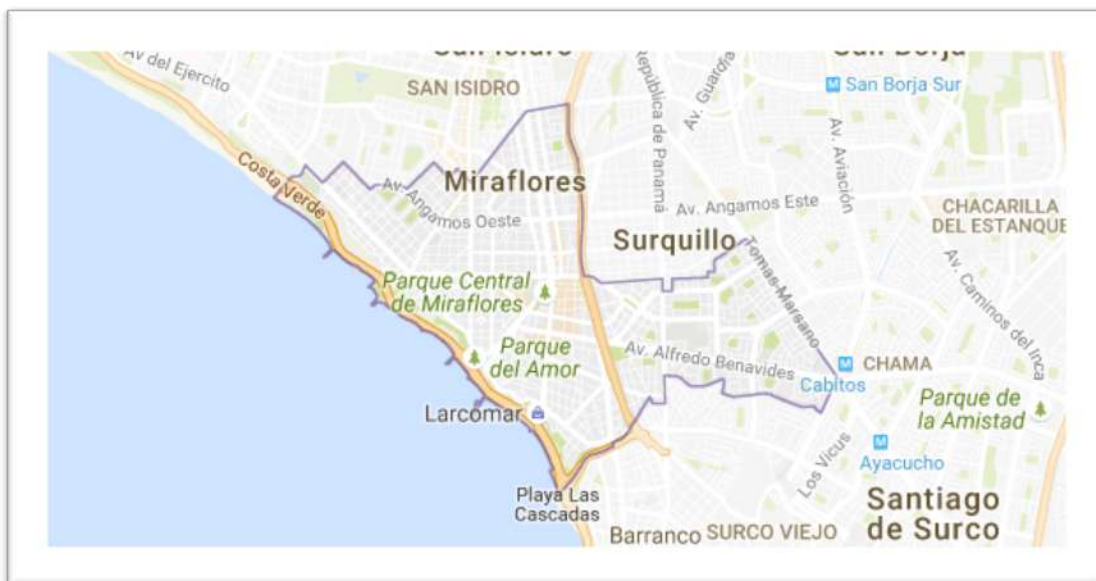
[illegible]
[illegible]
Av del Ejercito
SAN ISIDRO
San Borja Sur
República de Panamá
Av. Guardia
Av. Aviación
Miraflores
Av. Angamos Oeste
Av. Angamos Este
CHACARILLA DEL ESTANQUE
Costa Verde
Surquillo
Tomas Marsano
Av. Caminos del Inca
Parque Central de Miraflores
Parque del Amor
Av. Alfredo Benavides
CHAMA
Cabitos
Parque de la Amistad
Larcomar
Ayacucho
Los Vicus
Playa Las Cascadas
Santiago de Surco
Barranco
SURCO VIEJO